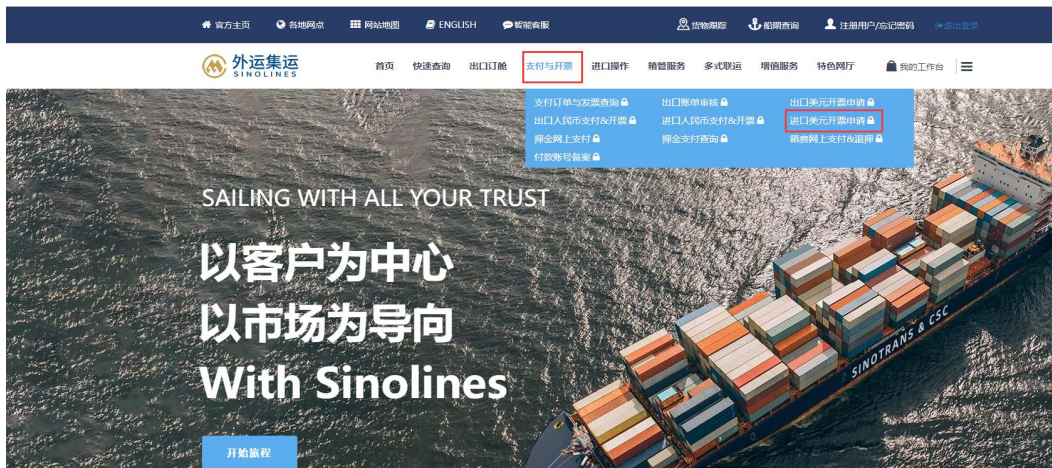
官方主页 各地网点 网站地图 ENGLISH 智能客服 货物跟踪 船期查询 注册用户/忘记密码 退出登录

外运集运 SINOLINES

首页 快速查询 出口订舱 支付与开票 进口操作 箱管服务 多式联运 增值服务 特色网厅 我的工作台

支付订单与发票查询
出口账单审核
出口美元开票申请
出口人民币支付&开票
进口人民币支付&开票
进口美元开票申请
押金网上支付
押金支付查询
箱费网上支付&退押
付款账号备案

SAILING WITH ALL YOUR TRUST

以客户为中心
以市场为导向
With Sinolines

开始旅程

SINOTRANS & CSC